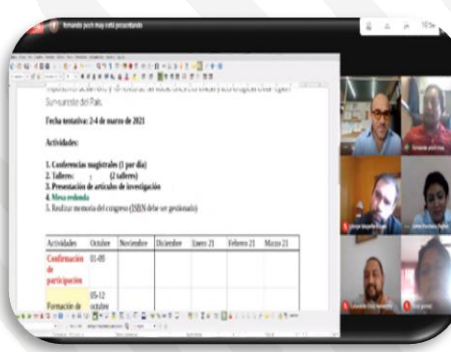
fernando puch may está presentando

Sun-sureste del País.

Fecha tentativa: 2-4 de marzo de 2021

Actividades:

1. Conferencias magistrales (1 por día)
2. Talleres: (2 talleres)
3. Presentación de artículos de investigación
4. Mesa redonda
5. Realizar memoria del congreso (ISBN debe ser gestionado)

| Actividades | Octubre | Noviembre | Diciembre | Enero 21 | Febrero 21 | Marzo 21 |
|---|---|---|---|---|---|---|
| Confirmación de participación | 01-09 | | | | | |
| Formación de | 05-12 octubre | | | | | |